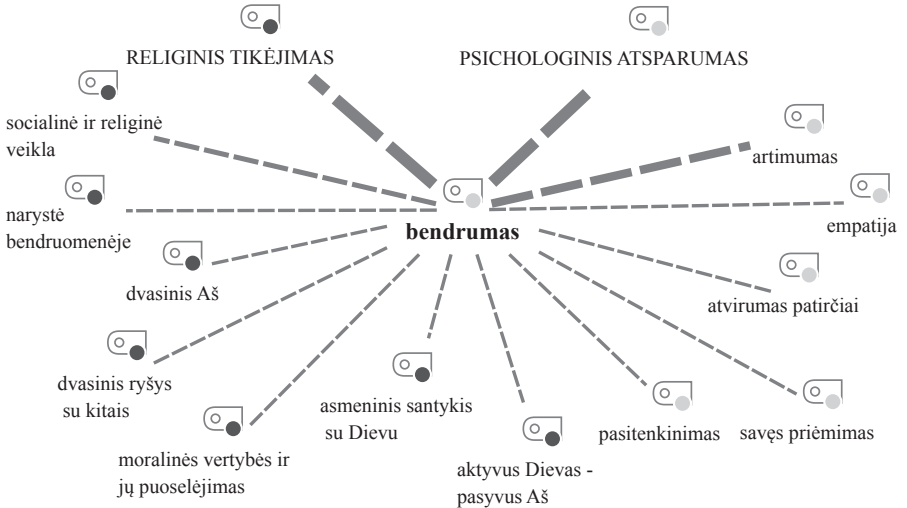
RELIGINIS TIKĖJIMAS

PSICHOLOGINIS ATSPARUMAS

socialinė ir religinė veikla

artimumas

narystė bendruomenėje

empatija

bendrumas

dvasinis Aš

atvirumas patirčiai

dvasinis ryšys su kitais

asmeninis santykis su Dievu

pasitenkinimas

savęs priėmimas

moralinės vertybės ir jų puoselėjimas

aktyvus Dievas - pasyvus Aš